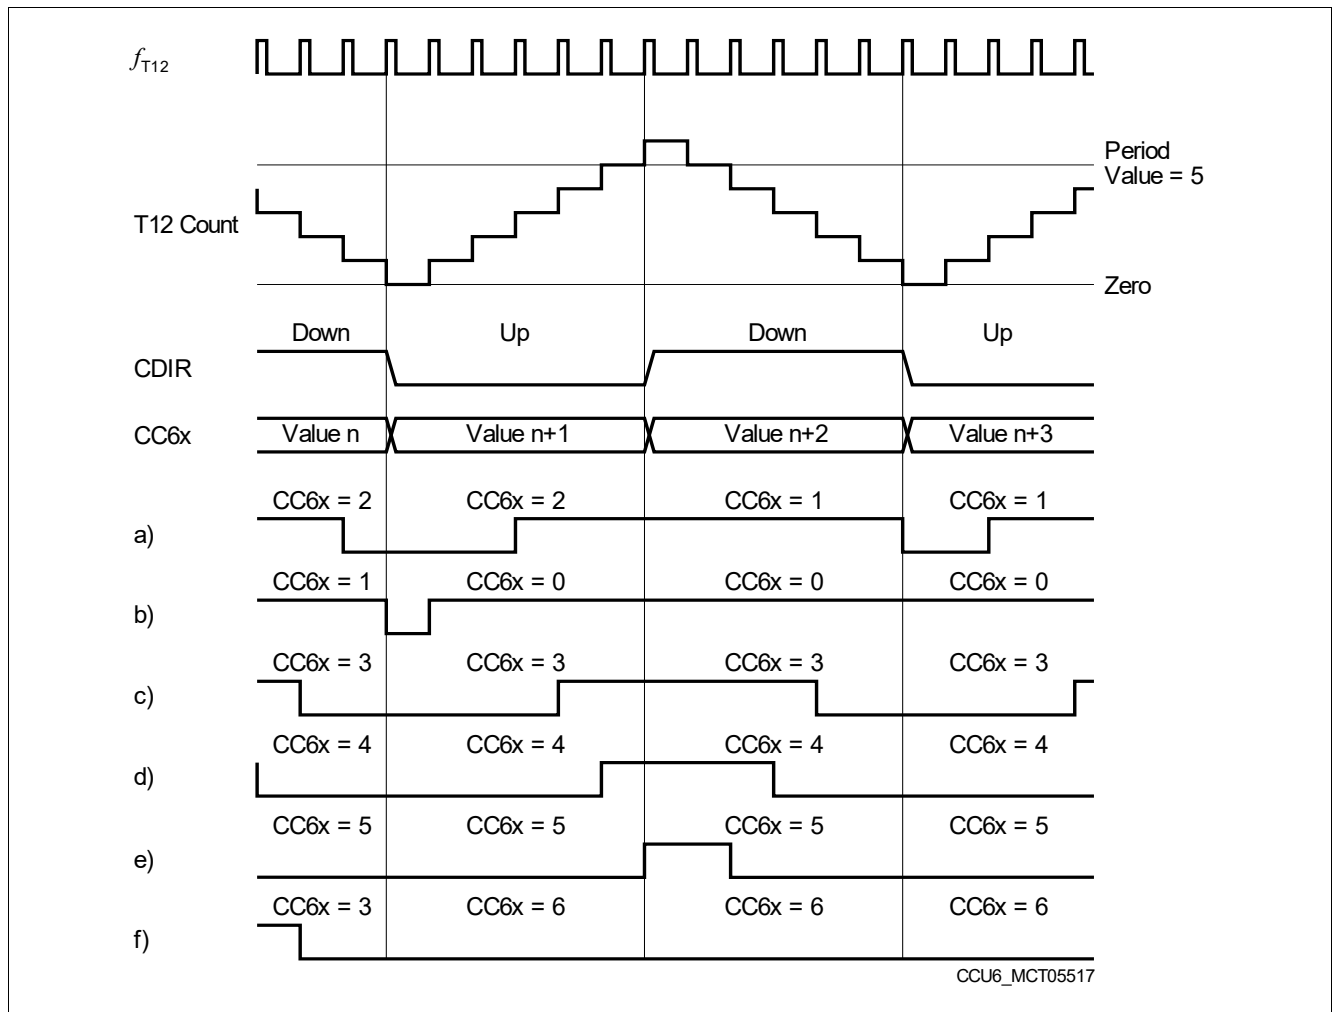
$f_{T12}$

Period Value = 5

T12 Count

Zero

Down Up Down Up

CDIR

CC6x Value n Value n+1 Value n+2 Value n+3

CC6x = 2 CC6x = 2 CC6x = 1 CC6x = 1

a)

CC6x = 1 CC6x = 0 CC6x = 0 CC6x = 0

b)

CC6x = 3 CC6x = 3 CC6x = 3 CC6x = 3

c)

CC6x = 4 CC6x = 4 CC6x = 4 CC6x = 4

d)

CC6x = 5 CC6x = 5 CC6x = 5 CC6x = 5

e)

CC6x = 3 CC6x = 6 CC6x = 6 CC6x = 6

f)

CCU6_MCT05517